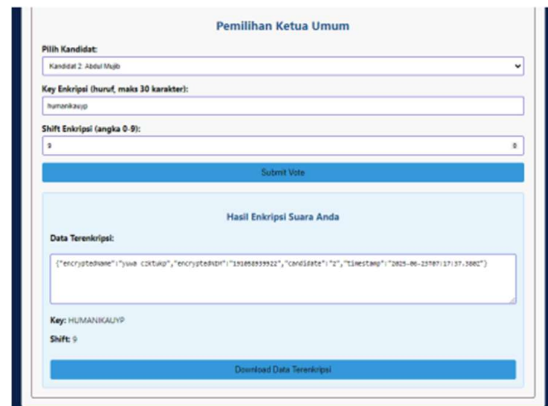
Pemilihan Ketua Umum

Pilih Kandidat:

Kandidat 2: Abdul Mujib

Key Enkripsi (huruf, maks 30 karakter):

humankauyp

Shift Enkripsi (angka 0-9):

9

Submit Vote

Hasil Enkripsi Suara Anda

Data Terenkripsi:

{"encryptedName":"yuwa cikfukp","encryptedNIM":"191058939922","candidate":"2","timestamp":"2025-06-23T07:17:37.588Z"}

Key: HUMANIKAUYP

Shift: 9

Download Data Terenkripsi